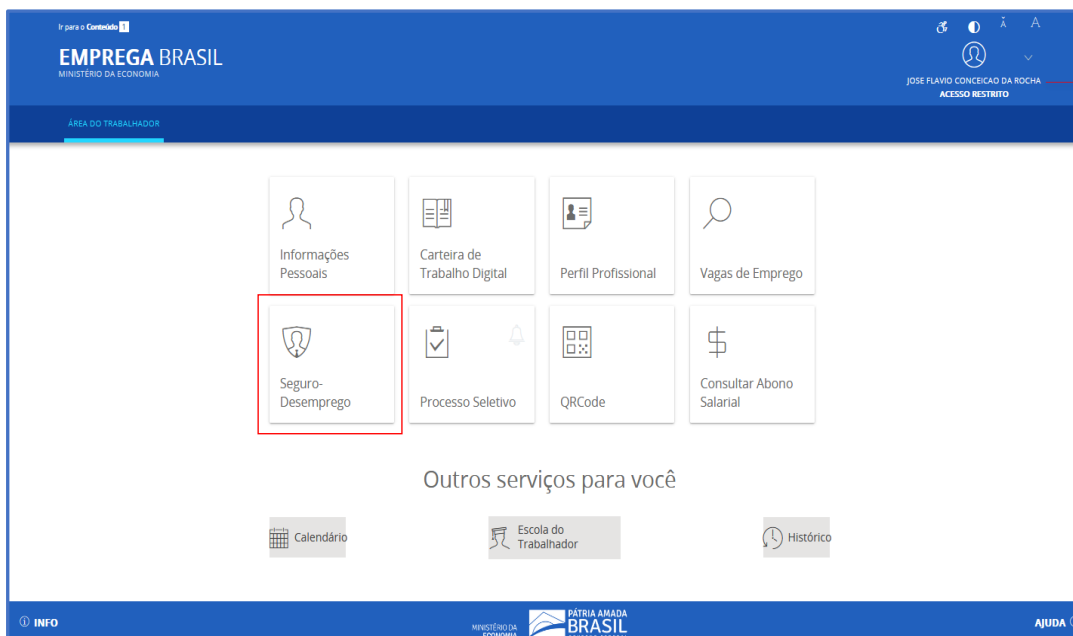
Ir para o Conteúdo 1

EMPREGA BRASIL
MINISTÉRIO DA ECONOMIA

A A

JOSE FLAVIO CONCEICAO DA ROCHA
ACESSO RESTRITO

ÁREA DO TRABALHADOR

Informações Pessoais

Carteira de Trabalho Digital

Perfil Profissional

Vagas de Emprego

Seguro-Desemprego

Processo Seletivo

QRCode

Consultar Abono Salarial

Outros serviços para você

Calendário

Escola do Trabalhador

Histórico

INFO

MINISTÉRIO DA ECONOMIA

PÁTRIA AMADA BRASIL

AJUDA